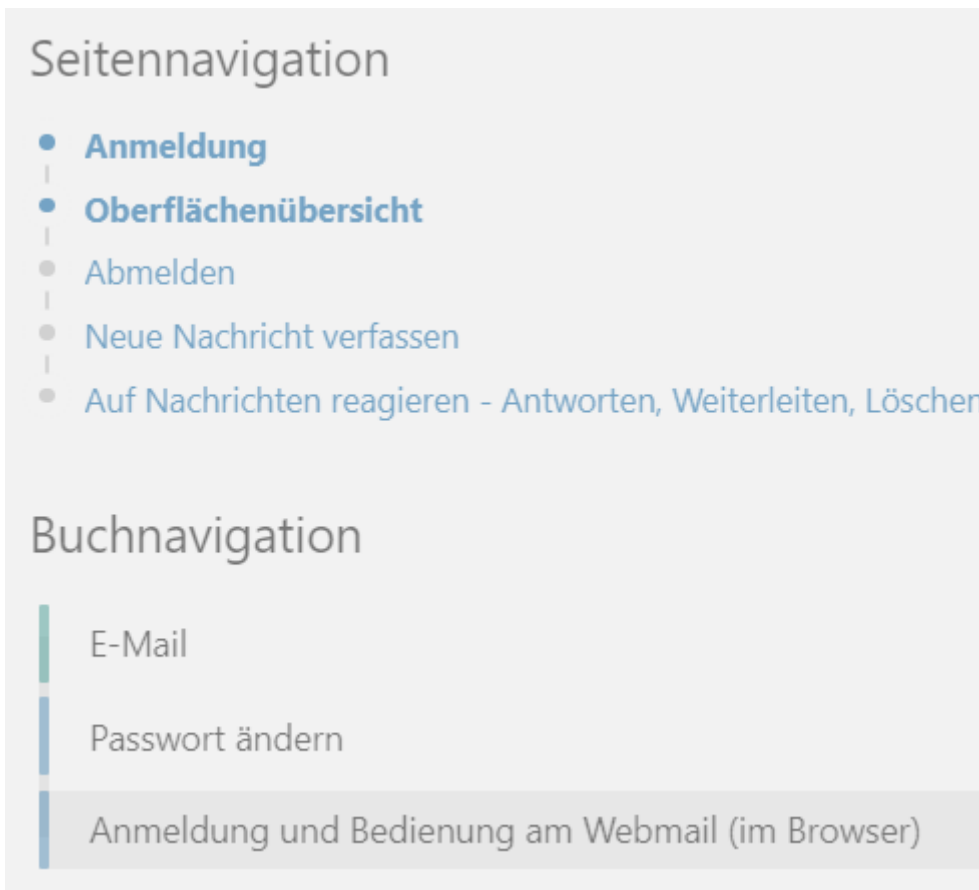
Seitennavigation

Anmeldung
Oberflächenübersicht
Abmelden
Neue Nachricht verfassen
Auf Nachrichten reagieren - Antworten, Weiterleiten, Löschen

Buchnavigation

E-Mail
Passwort ändern
Anmeldung und Bedienung am Webmail (im Browser)